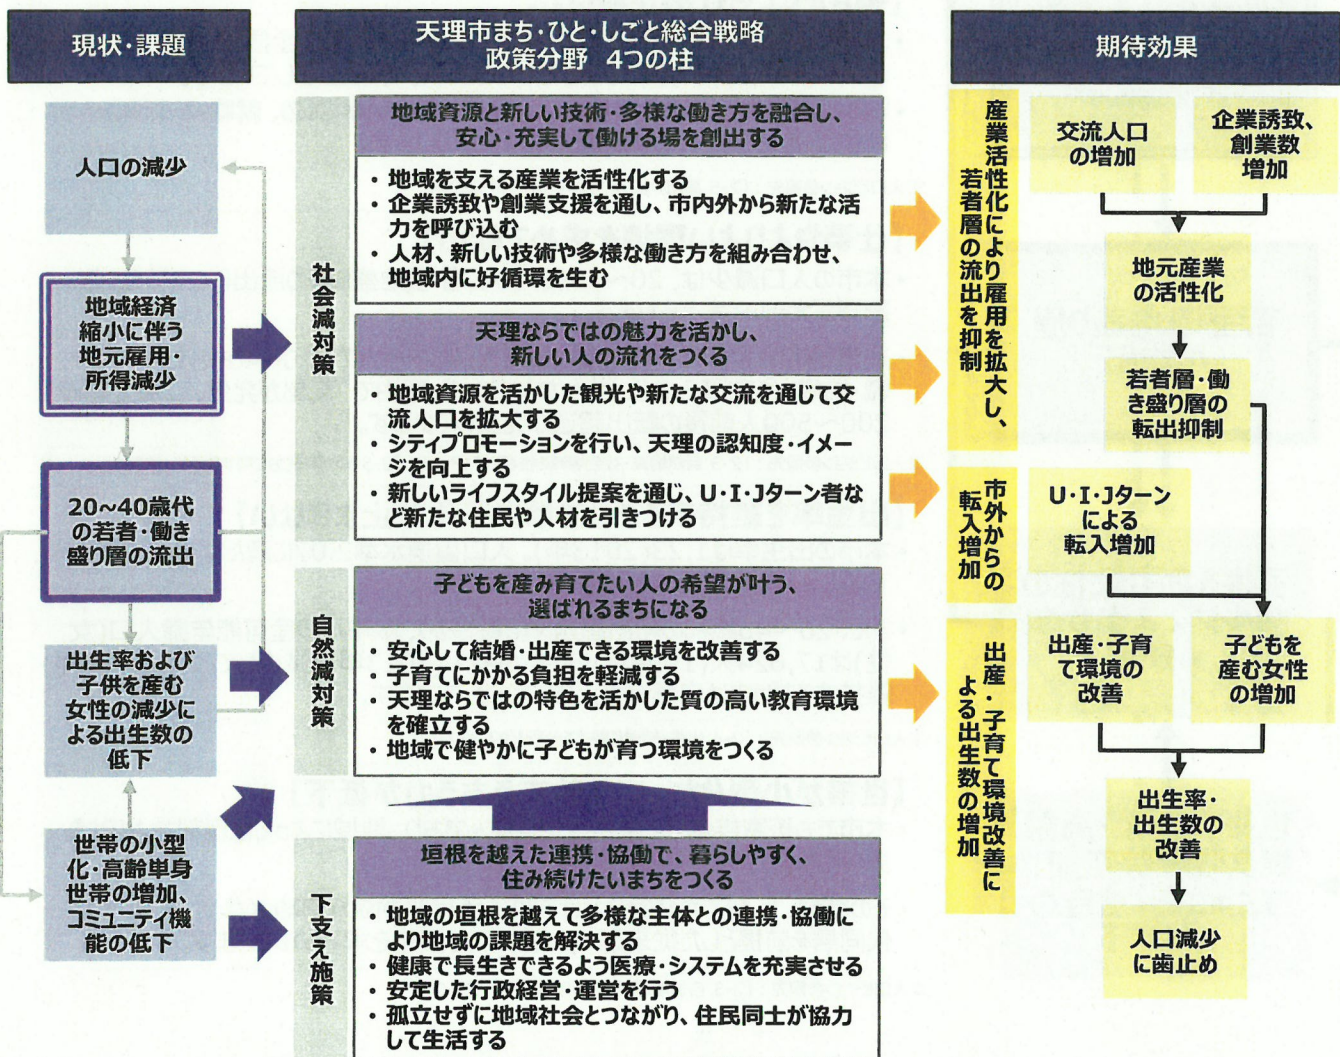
現状・課題

人口の減少

地域経済縮小に伴う地元雇用・所得減少

20~40歳代の若者・働き盛り層の流出

出生率および子供を産む女性の減少による出生数の低下

世帯の小型化・高齢単身世帯の増加、コミュニティ機能の低下

天理市まち・ひと・しごと総合戦略
政策分野 4つの柱

社会減対策

地域資源と新しい技術・多様な働き方を融合し、安心・充実して働ける場を創出する

・地域を支える産業を活性化する
・企業誘致や創業支援を通し、市内外から新たな活力を呼び込む
・人材、新しい技術や多様な働き方を組み合わせ、地域内に好循環を生む

天理ならではの魅力を活かし、新しい人の流れをつくる

・地域資源を活かした観光や新たな交流を通じて交流人口を拡大する
・シティプロモーションを行い、天理の認知度・イメージを向上する
・新しいライフスタイル提案を通じ、U・I・Jターン者など新たな住民や人材を引きつける

自然減対策

子どもを産み育てたい人の希望が叶う、選ばれるまちになる

・安心して結婚・出産できる環境を改善する
・子育てにかかる負担を軽減する
・天理ならではの特色を活かした質の高い教育環境を確立する
・地域で健やかに子どもが育つ環境をつくる

下支え施策

垣根を越えた連携・協働で、暮らしやすく、住み続けたいまちをつくる

・地域の垣根を越えて多様な主体との連携・協働により地域の課題を解決する
・健康で長生きできるよう医療・システムを充実させる
・安定した行政経営・運営を行う
・孤立せずに地域社会とつながり、住民同士が協力して生活する

期待効果

産業活性化により雇用を拡大し、若者層の流出を抑制

交流人口の増加

企業誘致、創業数増加

地元産業の活性化

若者層・働き盛り層の転出抑制

市外からの転入増加

U・I・Jターンによる転入増加

出産・子育て環境改善による出生数の増加

出産・子育て環境の改善

子どもを産む女性の増加

出生率・出生数の改善

人口減少に歯止め